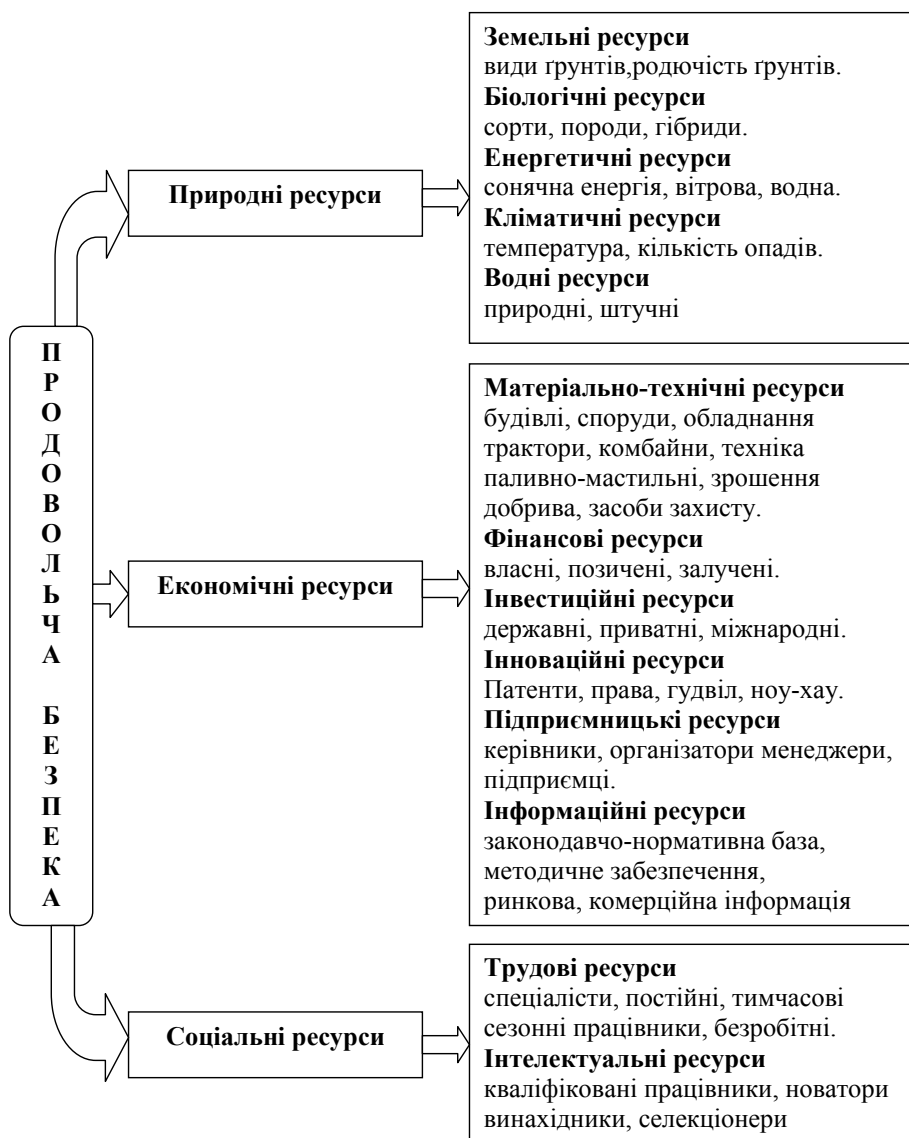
ПРОДОВОЛЬЧА БЕЗПЕКА

Природні ресурси

**Земельні ресурси**
види ґрунтів,родючість ґрунтів.
**Біологічні ресурси**
сорти, породи, гібриди.
**Енергетичні ресурси**
сонячна енергія, вітрова, водна.
**Кліматичні ресурси**
температура, кількість опадів.
**Водні ресурси**
природні, штучні

Економічні ресурси

**Матеріально-технічні ресурси**
будівлі, споруди, обладнання трактори, комбайни, техніка паливно-мастильні, зрошення добрива, засоби захисту.
**Фінансові ресурси**
власні, позичені, залучені.
**Інвестиційні ресурси**
державні, приватні, міжнародні.
**Інноваційні ресурси**
Патенти, права, гудвіл, ноу-хау.
**Підприємницькі ресурси**
керівники, організатори менеджери, підприємці.
**Інформаційні ресурси**
законодавчо-нормативна база, методичне забезпечення, ринкова, комерційна інформація

Соціальні ресурси

**Трудові ресурси**
спеціалісти, постійні, тимчасові сезонні працівники, безробітні.
**Інтелектуальні ресурси**
кваліфіковані працівники, новатори винахідники, селекціонери